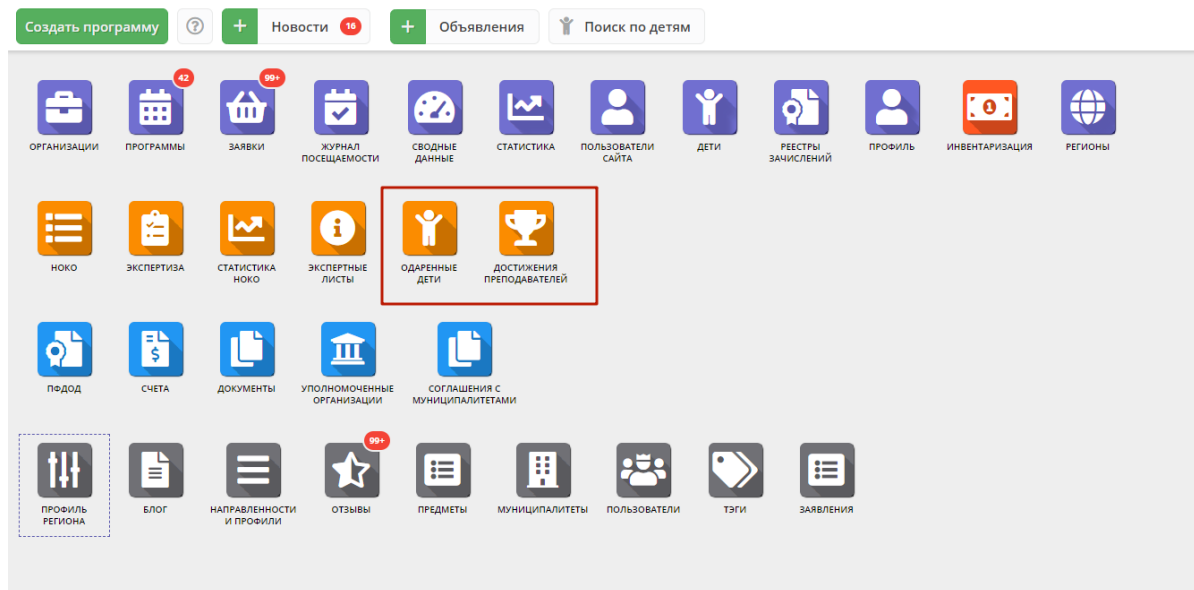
Создать программу ? + Новости 16 + Объявления Поиск по детям

ОРГАНИЗАЦИИ
42
ПРОГРАММЫ
99+
ЗАЯВКИ
ЖУРНАЛ ПОСЕЩАЕМОСТИ
СВОДНЫЕ ДАННЫЕ
СТАТИСТИКА
ПОЛЬЗОВАТЕЛИ САЙТА
ДЕТИ
РЕЕСТРЫ ЗАЧИСЛЕНИЙ
ПРОФИЛЬ
ИНВЕНТАРИЗАЦИЯ
РЕГИОНЫ

НОКО
ЭКСПЕРТИЗА
СТАТИСТИКА НОКО
ЭКСПЕРТНЫЕ ЛИСТЫ
ОДАРЕННЫЕ ДЕТИ
ДОСТИЖЕНИЯ ПРЕПОДАВАТЕЛЕЙ

ПФДОД
СЧЕТА
ДОКУМЕНТЫ
УПОЛНОМОЧЕННЫЕ ОРГАНИЗАЦИИ
СОГЛАШЕНИЯ С МУНИЦИПАЛИТЕТАМИ

ПРОФИЛЬ РЕГИОНА
БЛОГ
НАПРАВЛЕННОСТИ И ПРОФИЛИ
99+
ОТЗЫВЫ
ПРЕДМЕТЫ
МУНИЦИПАЛИТЕТЫ
ПОЛЬЗОВАТЕЛИ
ТЭГИ
ЗАЯВЛЕНИЯ